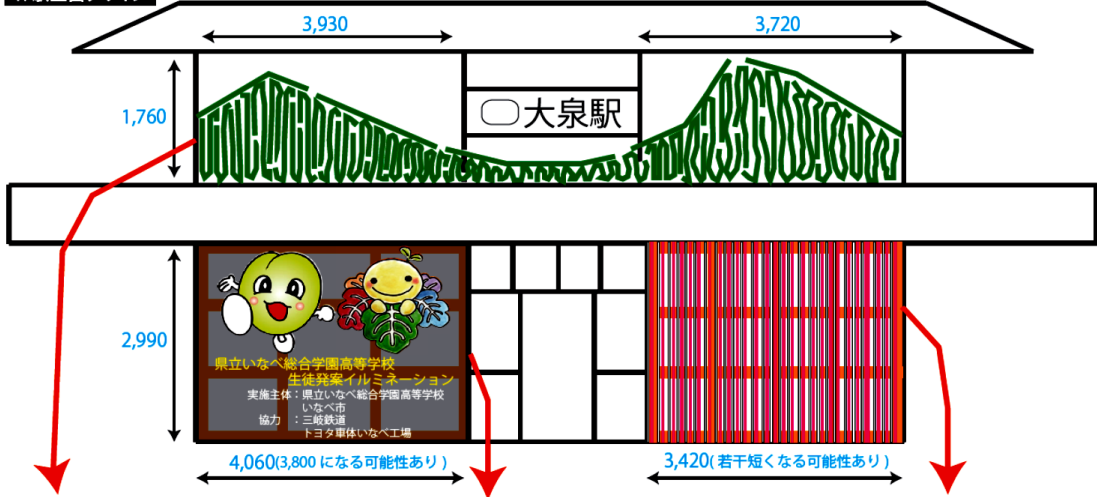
3,930

3,720

1,760

大泉駅

2,990

県立いなべ総合学園高等学校
生徒発案イルミネーション
実施主体：県立いなべ総合学園高等学校
いなべ市
協力 ：三岐鉄道
トヨタ車体いなべ工場

4,060(3,800 になる可能性あり)

3,420(若干短くなる可能性あり)